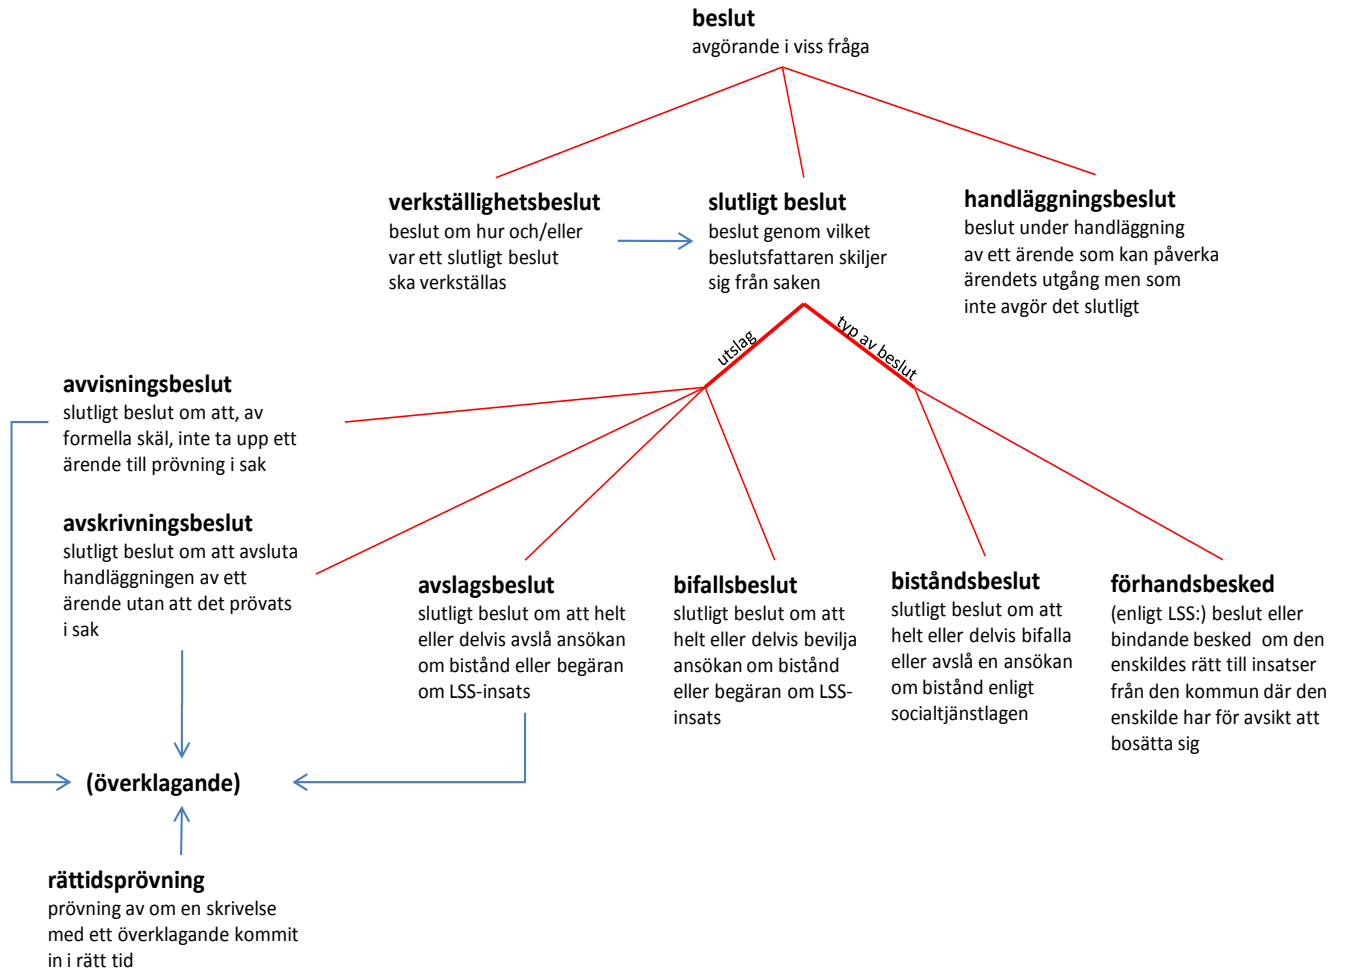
**beslut**
avgörande i viss fråga

**verkställighetsbeslut**
beslut om hur och/eller var ett slutligt beslut ska verkställas

**slutligt beslut**
beslut genom vilket beslutsfattaren skiljer sig från saken

**handläggningsbeslut**
beslut under handläggning av ett ärende som kan påverka ärendets utgång men som inte avgör det slutligt

utslag

typ av beslut

**avvisningsbeslut**
slutligt beslut om att, av formella skäl, inte ta upp ett ärende till prövning i sak

**avskrivningsbeslut**
slutligt beslut om att avsluta handläggningen av ett ärende utan att det prövats i sak

**avslagsbeslut**
slutligt beslut om att helt eller delvis avslå ansökan om bistånd eller begäran om LSS-insats

**bifallsbeslut**
slutligt beslut om att helt eller delvis bevilja ansökan om bistånd eller begäran om LSS-insats

**biståndsbeslut**
slutligt beslut om att helt eller delvis bifalla eller avslå en ansökan om bistånd enligt socialtjänstlagen

**förhandsbesked**
(enligt LSS:) beslut eller bindande besked om den enskildes rätt till insatser från den kommun där den enskilde har för avsikt att bosätta sig

**(överklagande)**

**rättidsprövning**
prövning av om en skrivelse med ett överklagande kommit in i rätt tid